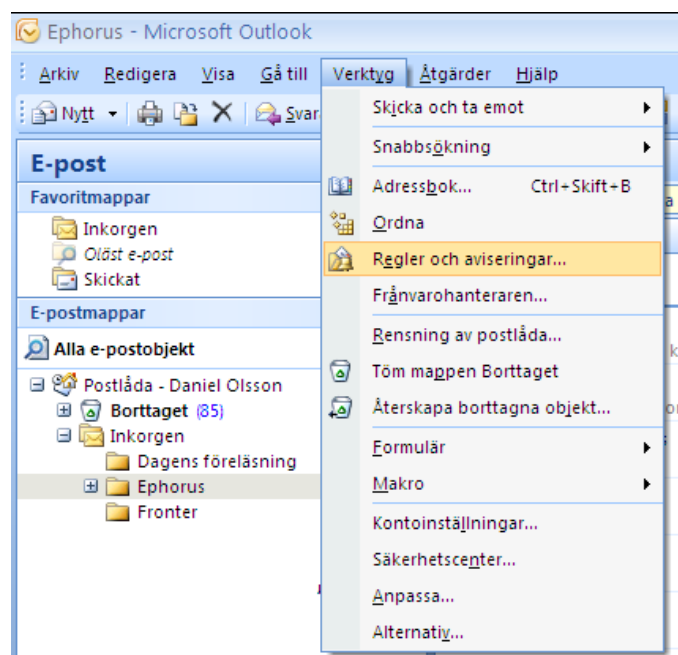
Ephorus - Microsoft Outlook

Arkiv Redigera Visa Gå till Verktyg Åtgärder Hjälp

Nytt Svar

E-post

Favoritmappar

Inkorgen
Oläst e-post
Skickat

E-postmappar

Alla e-postobjekt

Postlåda - Daniel Olsson
Borttaget (85)
Inkorgen
Dagens föreläsning
Ephorus
Fronter

Skicka och ta emot
Snabbsökning
Adressbok... Ctrl+Skift+B
Ordna
Regler och aviseringar...
Frånvarohanteraren...
Rensning av postlåda...
Töm mappen Borttaget
Återskapa borttagna objekt...
Formulär
Makro
Kontoinställningar...
Säkerhetscenter...
Anpassa...
Alternativ...